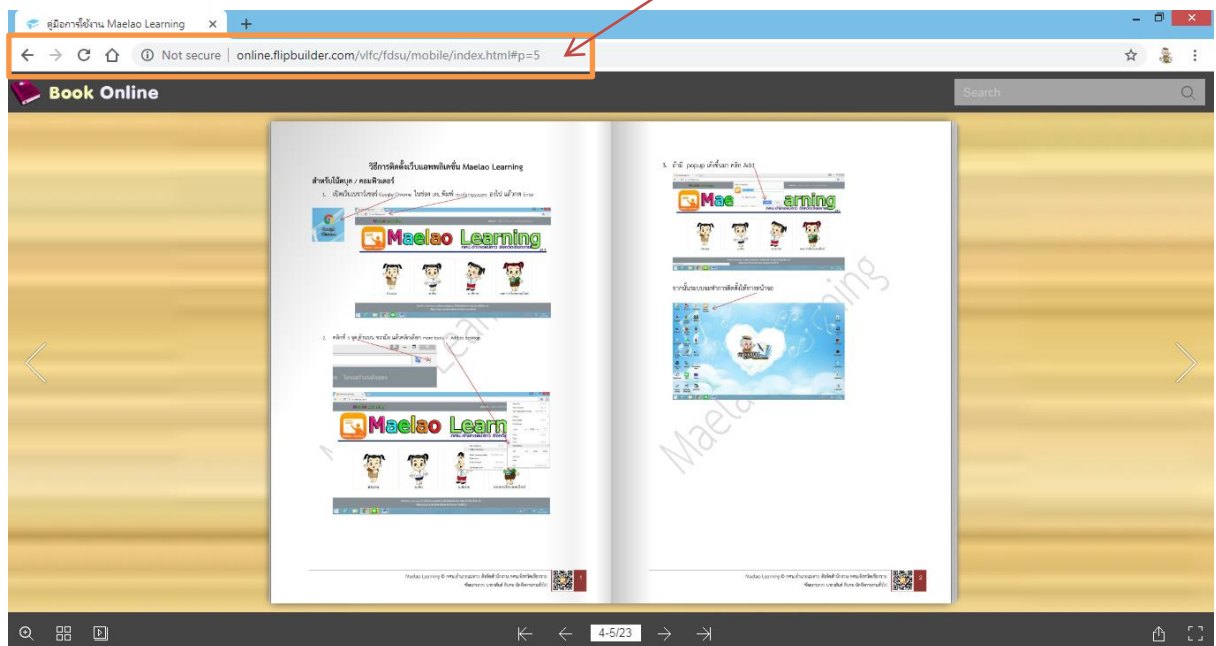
คู่มือการใช้งาน Maelao Learning ×

Not secure | online.flipbuilder.com/vlfc/fdsu/mobile/index.html#p=5

Book Online

Search

วิธีการติดตั้งเว็บแอพพลิเคชั่น Maelao Learning

สำหรับโน้ตบุค / คอมพิวเตอร์

1. เปิดเว็บบราวเซอร์ Google Chrome ในช่อง url พิมพ์ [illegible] แล้วกด Enter

Maelao Learning

2. คลิกที่ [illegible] แล้วคลิกเลือก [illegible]

Maelao Learning

3. ถ้ามี popup เด้งขึ้นมา คลิก Add

Maelao Learning

จากนั้นระบบจะทำการติดตั้งให้ทางหน้าจอ

Maelao Learning

Maelao Learning © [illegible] 1

Maelao Learning © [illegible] 2

4-5/23